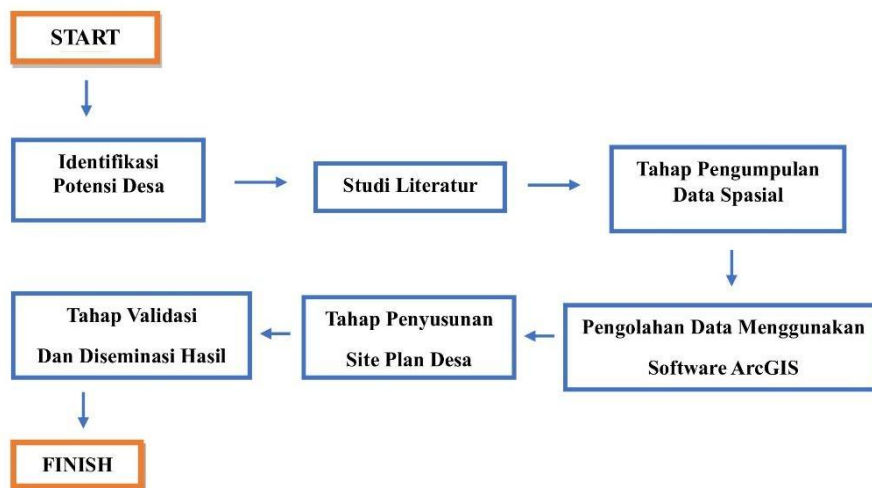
START

Identifikasi Potensi Desa

Studi Literatur

Tahap Pengumpulan Data Spasial

Pengolahan Data Menggunakan Software ArcGIS

Tahap Penyusunan Site Plan Desa

Tahap Validasi Dan Diseminasi Hasil

FINISH